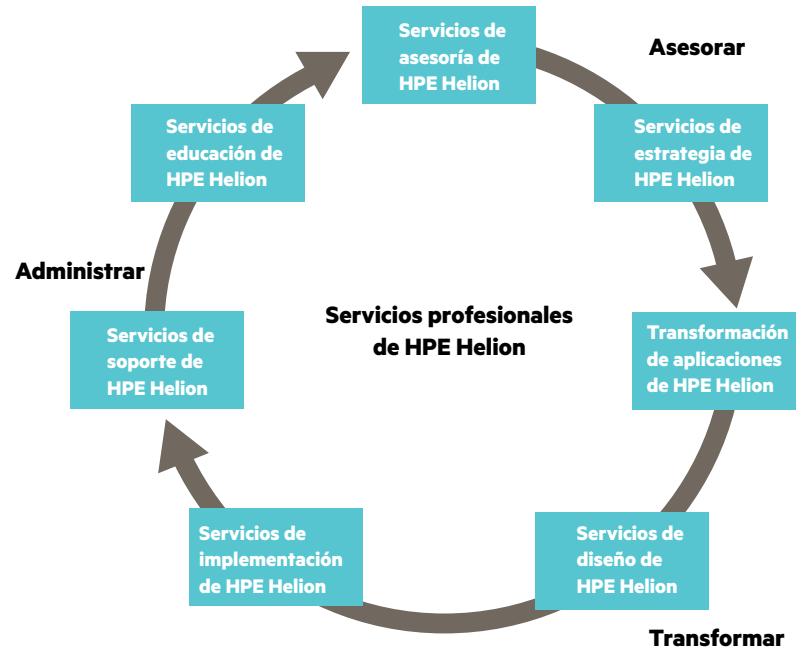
Servicios de asesoría de HPE Helion

Asesorar

Servicios de estrategia de HPE Helion

Transformación de aplicaciones de HPE Helion

Servicios de diseño de HPE Helion

Transformar

Servicios de implementación de HPE Helion

Servicios de soporte de HPE Helion

Administrar

Servicios de educación de HPE Helion

Servicios profesionales de HPE Helion